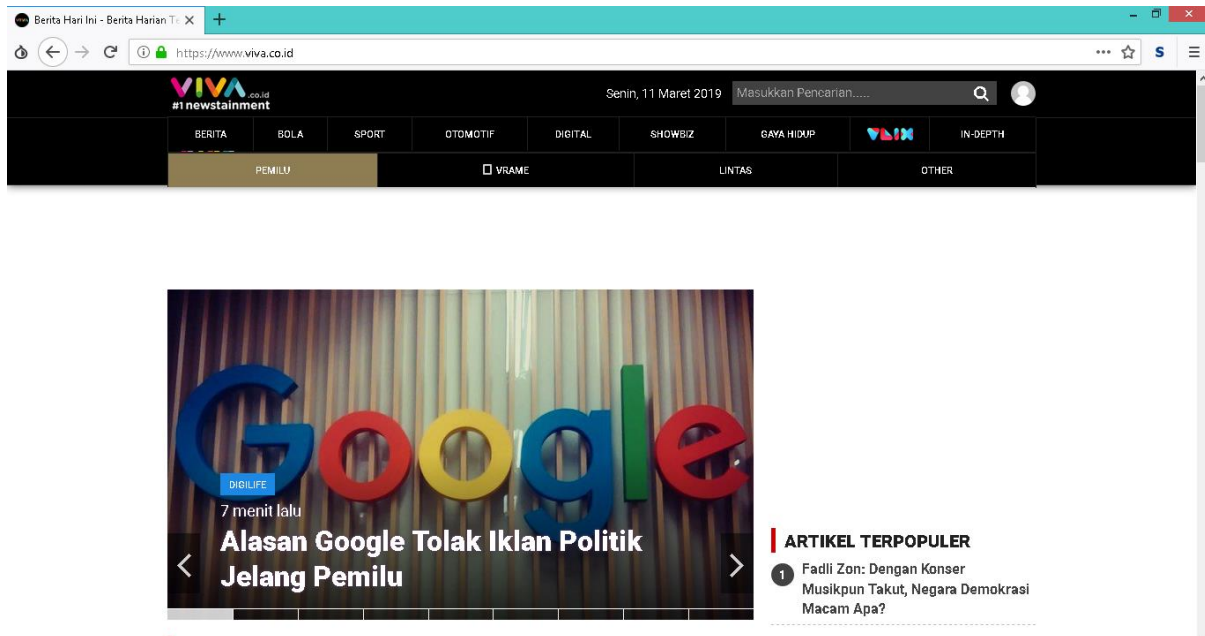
Berita Hari Ini - Berita Harian Te ×
+
https://www.viva.co.id

VIVA.co.id
#1newstainment
Senin, 11 Maret 2019
Masukkan Pencarian.....

BERITA
BOLA
SPORT
OTOMOTIF
DIGITAL
SHOWBIZ
GAYA HIDUP
VLIX
IN-DEPTH
PEMILU
VRAME
LINTAS
OTHER

Google

DIGILIFE
7 menit lalu
Alasan Google Tolak Iklan Politik Jelang Pemilu

ARTIKEL TERPOPULER
1 Fadli Zon: Dengan Konser Musikpun Takut, Negara Demokrasi Macam Apa?